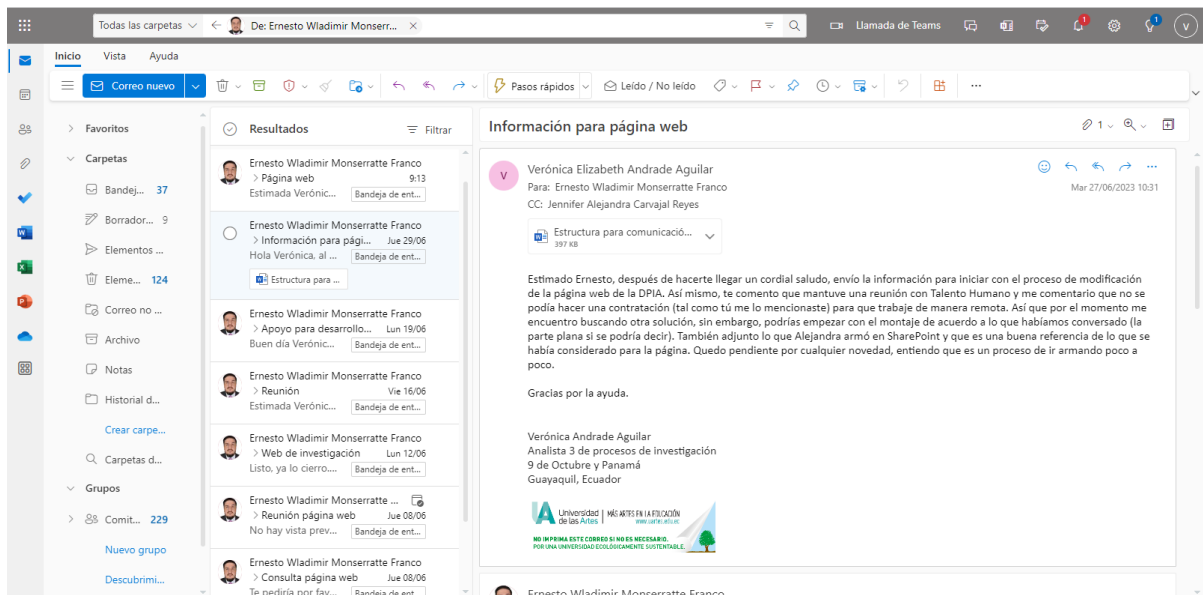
Todas las carpetas De: Ernesto Wladimir Monserr... Llamada de Teams

Inicio Vista Ayuda

Correo nuevo Pasos rápidos Leído / No leído ...

Favoritos
Carpetas
Bandej... 37
Borrador... 9
Elementos ...
Eleme... 124
Correo no ...
Archivo
Notas
Historial d...
Crear carpe...
Carpetas d...
Grupos
Comit... 229
Nuevo grupo
Descubrimi...

Resultados Filtrar

Ernesto Wladimir Monserratte Franco
> Página web 9:13
Estimada Verónic... Bandeja de ent...

Ernesto Wladimir Monserratte Franco
> Información para pági... Jue 29/06
Hola Verónica, al ... Bandeja de ent...
Estructura para ...

Ernesto Wladimir Monserratte Franco
> Apoyo para desarrollo... Lun 19/06
Buen día Verónic... Bandeja de ent...

Ernesto Wladimir Monserratte Franco
> Reunión Vie 16/06
Estimada Verónic... Bandeja de ent...

Ernesto Wladimir Monserratte Franco
> Web de investigación Lun 12/06
Listo, ya lo cierro.... Bandeja de ent...

Ernesto Wladimir Monserratte ...
> Reunión página web Jue 08/06
No hay vista prev... Bandeja de ent...

Ernesto Wladimir Monserratte Franco
> Consulta página web Jue 08/06
Te pediría por fav... Bandeja de ent...

Información para página web

1

V
Verónica Elizabeth Andrade Aguilar
Para: Ernesto Wladimir Monserratte Franco
CC: Jennifer Alejandra Carvajal Reyes
Mar 27/06/2023 10:31

Estructura para comunicació...
397 KB

Estimado Ernesto, después de hacerte llegar un cordial saludo, envío la información para iniciar con el proceso de modificación de la página web de la DPIA. Así mismo, te comento que mantuve una reunión con Talento Humano y me comentario que no se podía hacer una contratación (tal como tú me lo mencionaste) para que trabaje de manera remota. Así que por el momento me encuentro buscando otra solución, sin embargo, podrías empezar con el montaje de acuerdo a lo que habíamos conversado (la parte plana si se podría decir). También adjunto lo que Alejandra armó en SharePoint y que es una buena referencia de lo que se había considerado para la página. Quedo pendiente por cualquier novedad, entiendo que es un proceso de ir armando poco a poco.

Gracias por la ayuda.

Verónica Andrade Aguilar
Analista 3 de procesos de investigación
9 de Octubre y Panamá
Guayaquil, Ecuador

Universidad de las Artes | MÁS ARTES EN LA EDUCACIÓN
www.uartes.edu.ec
NO IMPRIMA ESTE CORREO SI NO ES NECESARIO.
POR UNA UNIVERSIDAD ECOLÓGICAMENTE SUSTENTABLE.

Ernesto Wladimir Monserratte Franco